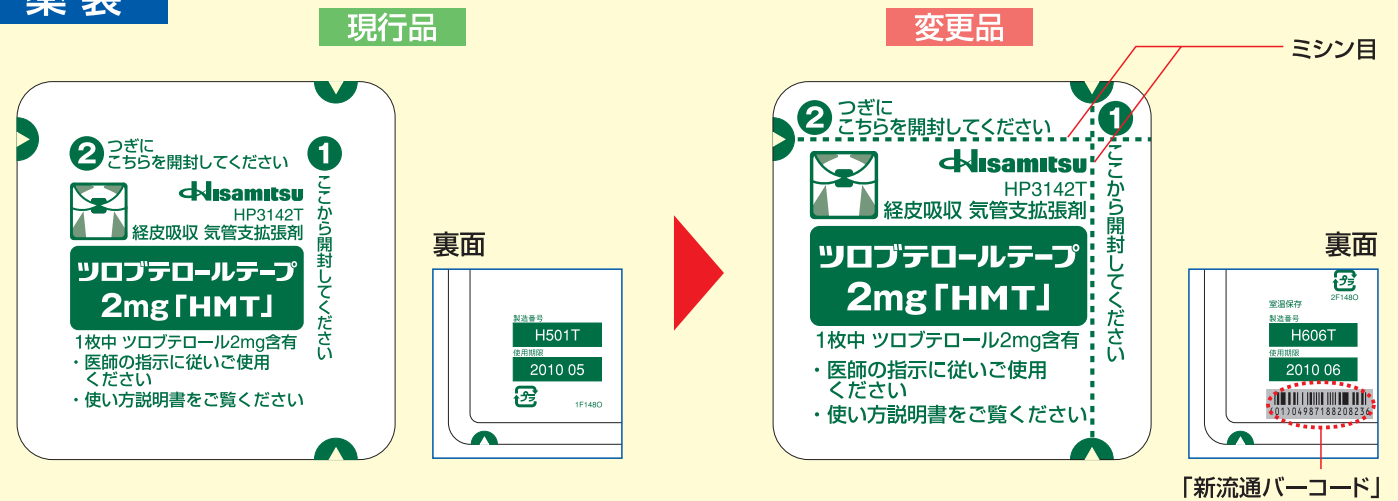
薬袋

現行品

2 つぎに こちらを開封してください

1 ここから開封してください

Hisamitsu
HP3142T
経皮吸収 気管支拡張剤

ツロブテロールテープ
2mg「HMT」

1枚中 ツロブテロール2mg含有
・医師の指示に従いご使用ください
・使い方説明書をご覧ください

裏面

製造番号
H501T
使用期限
2010 05
1F148O

変更品

ミシン目

2 つぎに こちらを開封してください

1 ここから開封してください

Hisamitsu
HP3142T
経皮吸収 気管支拡張剤

ツロブテロールテープ
2mg「HMT」

1枚中 ツロブテロール2mg含有
・医師の指示に従いご使用ください
・使い方説明書をご覧ください

裏面

2F148O
室温保存
製造番号
H606T
使用期限
2010 06
(01)04987188208236

「新流通バーコード」